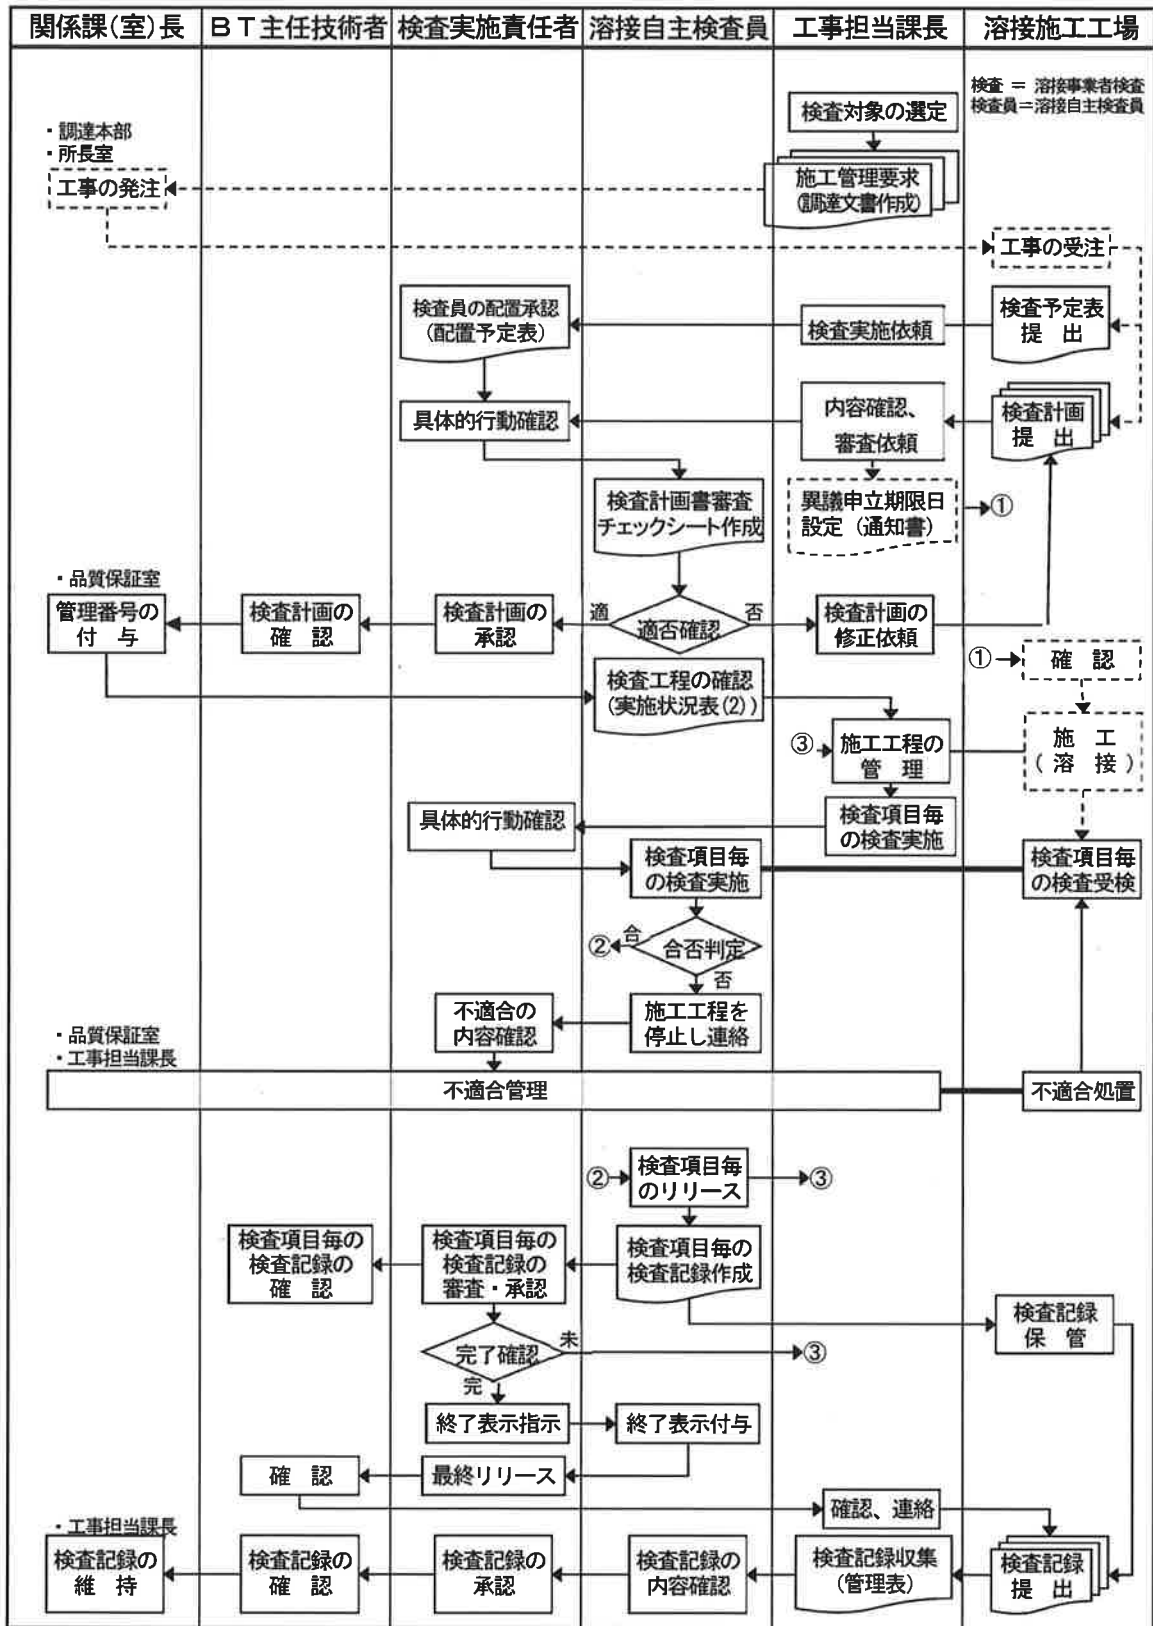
| 関係課(室)長 | ＢＴ主任技術者 | 検査実施責任者 | 溶接自主検査員 | 工事担当課長 | 溶接施工工場 |
|---|---|---|---|---|---|

検査 ＝ 溶接事業者検査
検査員＝溶接自主検査員

検査対象の選定

・調達本部
・所長室
工事の発注

施工管理要求
(調達文書作成)

工事の受注

検査員の配置承認
（配置予定表）

検査実施依頼

検査予定表
提 出

具体的行動確認

内容確認、
審査依頼

検査計画
提 出

検査計画書審査
チェックシート作成

異議申立期限日
設定（通知書）

①

・品質保証室
管理番号の
付 与

検査計画の
確 認

検査計画の
承認

適

適否確認

否

検査計画の
修正依頼

① 確 認

検査工程の確認
(実施状況表(2))

③ 施工工程の
管 理

施 工
（溶 接）

具体的行動確認

検査項目毎
の検査実施

検査項目毎
の検査実施

検査項目毎
の検査受検

② 合

合否判定

否

不適合の
内容確認

施工工程を
停止し連絡

・品質保証室
・工事担当課長

不適合管理

不適合処置

② 検査項目毎
のリリース

③

検査項目毎の
検査記録の
確 認

検査項目毎の
検査記録の
審査・承認

検査項目毎の
検査記録作成

検査記録
保 管

完了確認

未

③

完

終了表示指示

終了表示付与

確 認

最終リリース

確認、連絡

・工事担当課長
検査記録の
維 持

検査記録の
確 認

検査記録の
承認

検査記録の
内容確認

検査記録収集
（管理表）

検査記録
提 出